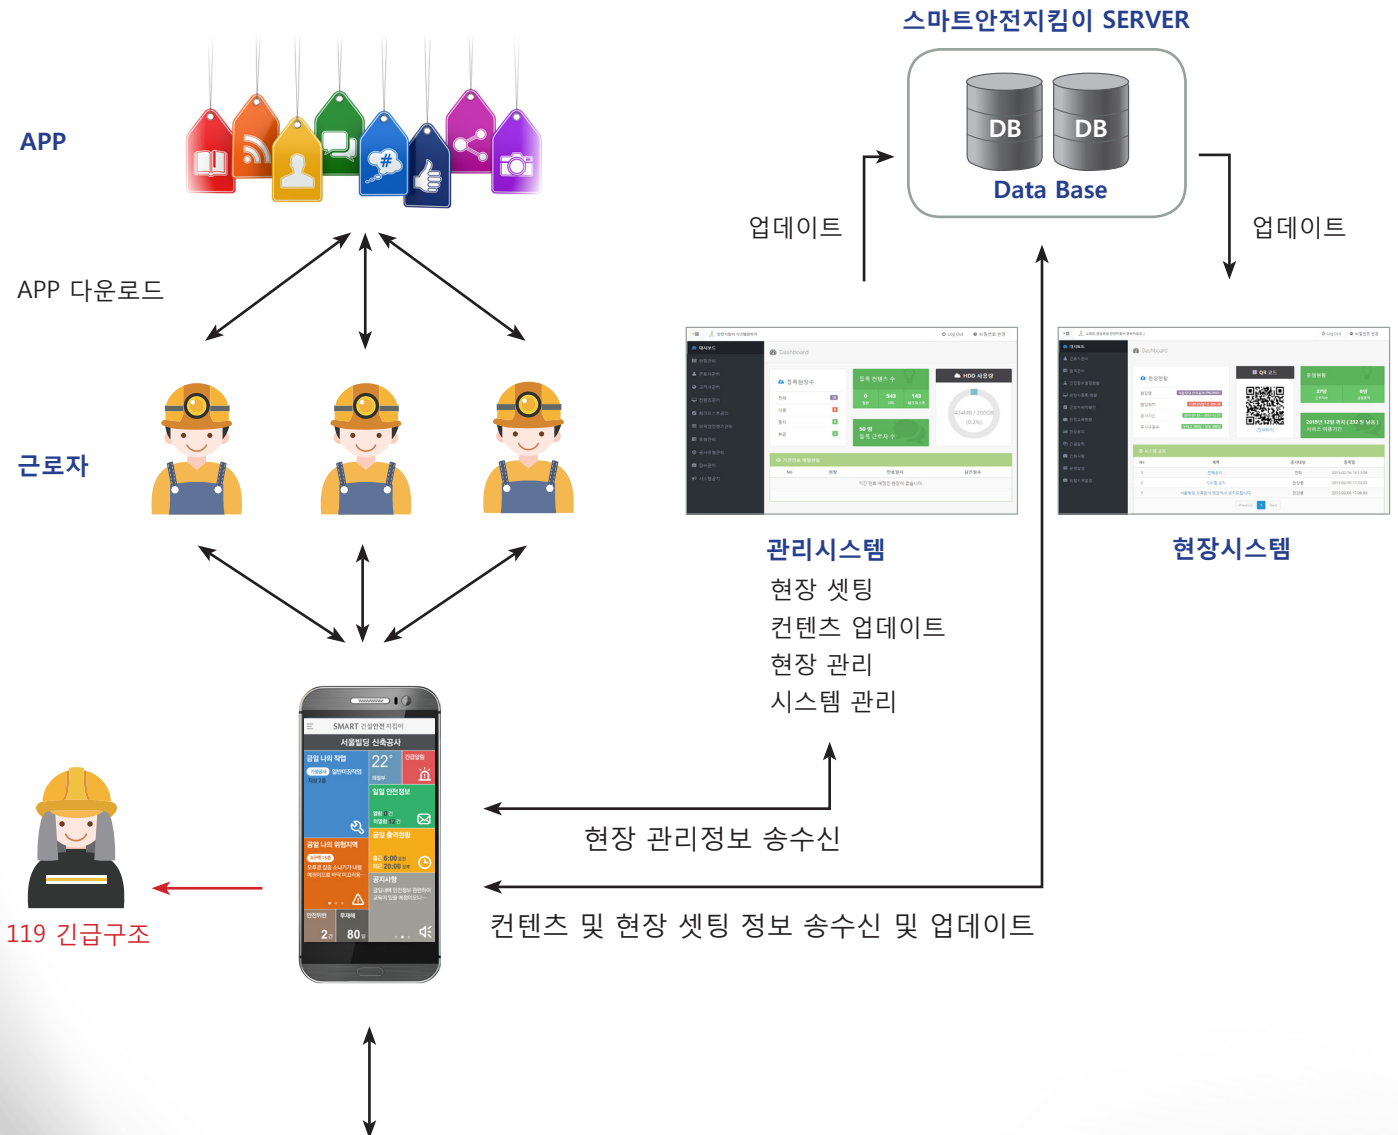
스마트안전지킴이 SERVER

DB DB
Data Base

APP

업데이트

업데이트

APP 다운로드

근로자

관리시스템
현장 셋팅
컨텐츠 업데이트
현장 관리
시스템 관리

현장시스템

SMART 건설안전 지킴이
서울빌딩 신축공사
금일 나의 작업
22°
일일 안전정보
금일 위험지역
금일 출역현황
공지사항
안전위반
무재해
2
80

현장 관리정보 송수신

119 긴급구조

컨텐츠 및 현장 셋팅 정보 송수신 및 업데이트